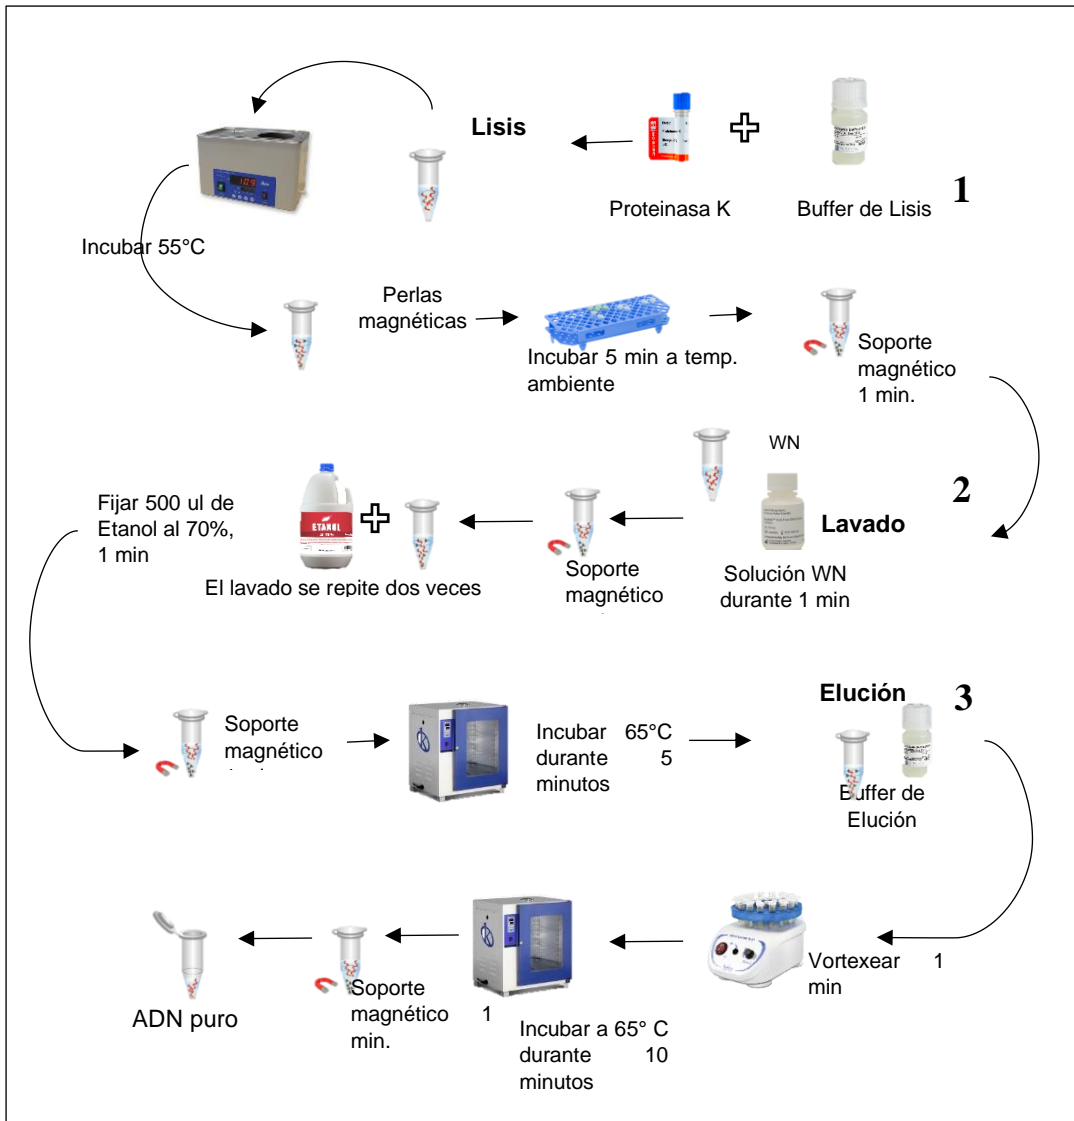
Lisis

Proteinasa K

Buffer de Lisis

1

Incubar 55°C

Perlas magnéticas

Incubar 5 min a temp. ambiente

Soporte magnético 1 min.

WN

2

Fijar 500 ul de Etanol al 70%, 1 min

ETANOL

Lavado

El lavado se repite dos veces

Soporte magnético

Solución WN durante 1 min

Elución

3

Soporte magnético

Incubar 65°C durante 5 minutos

Buffer de Elución

Vortexear 1 min

ADN puro

Soporte magnético 1 min.

Incubar a 65° C durante 10 minutos